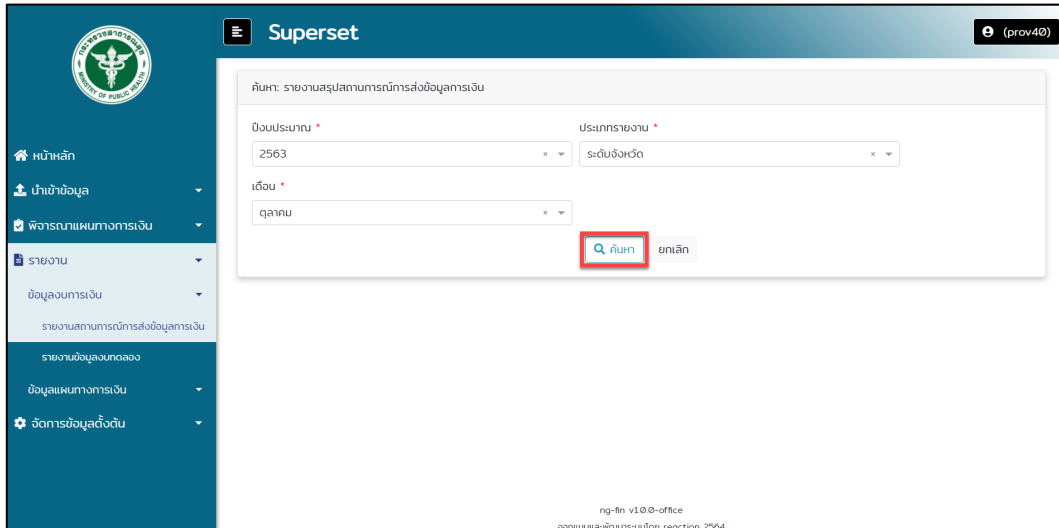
กระทรวงสาธารณสุข
MINISTRY OF PUBLIC HEALTH

Superset

(prov40)

หน้าหลัก
นำเข้าข้อมูล
พิจารณาแผนทางการเงิน
รายงาน
ข้อมูลงบการเงิน
รายงานสถานการณ์การส่งข้อมูลการเงิน
รายงานข้อมูลงบทดลอง
ข้อมูลแผนทางการเงิน
จัดการข้อมูลตั้งต้น

ค้นหา: รายงานสรุปสถานการณ์การส่งข้อมูลการเงิน

ปีงบประมาณ *
2563

ประเภทรายงาน *
ระดับจังหวัด

เดือน *
ตุลาคม

ค้นหา
ยกเลิก

ng-fin v1.0.0-office
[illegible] reaction 2564